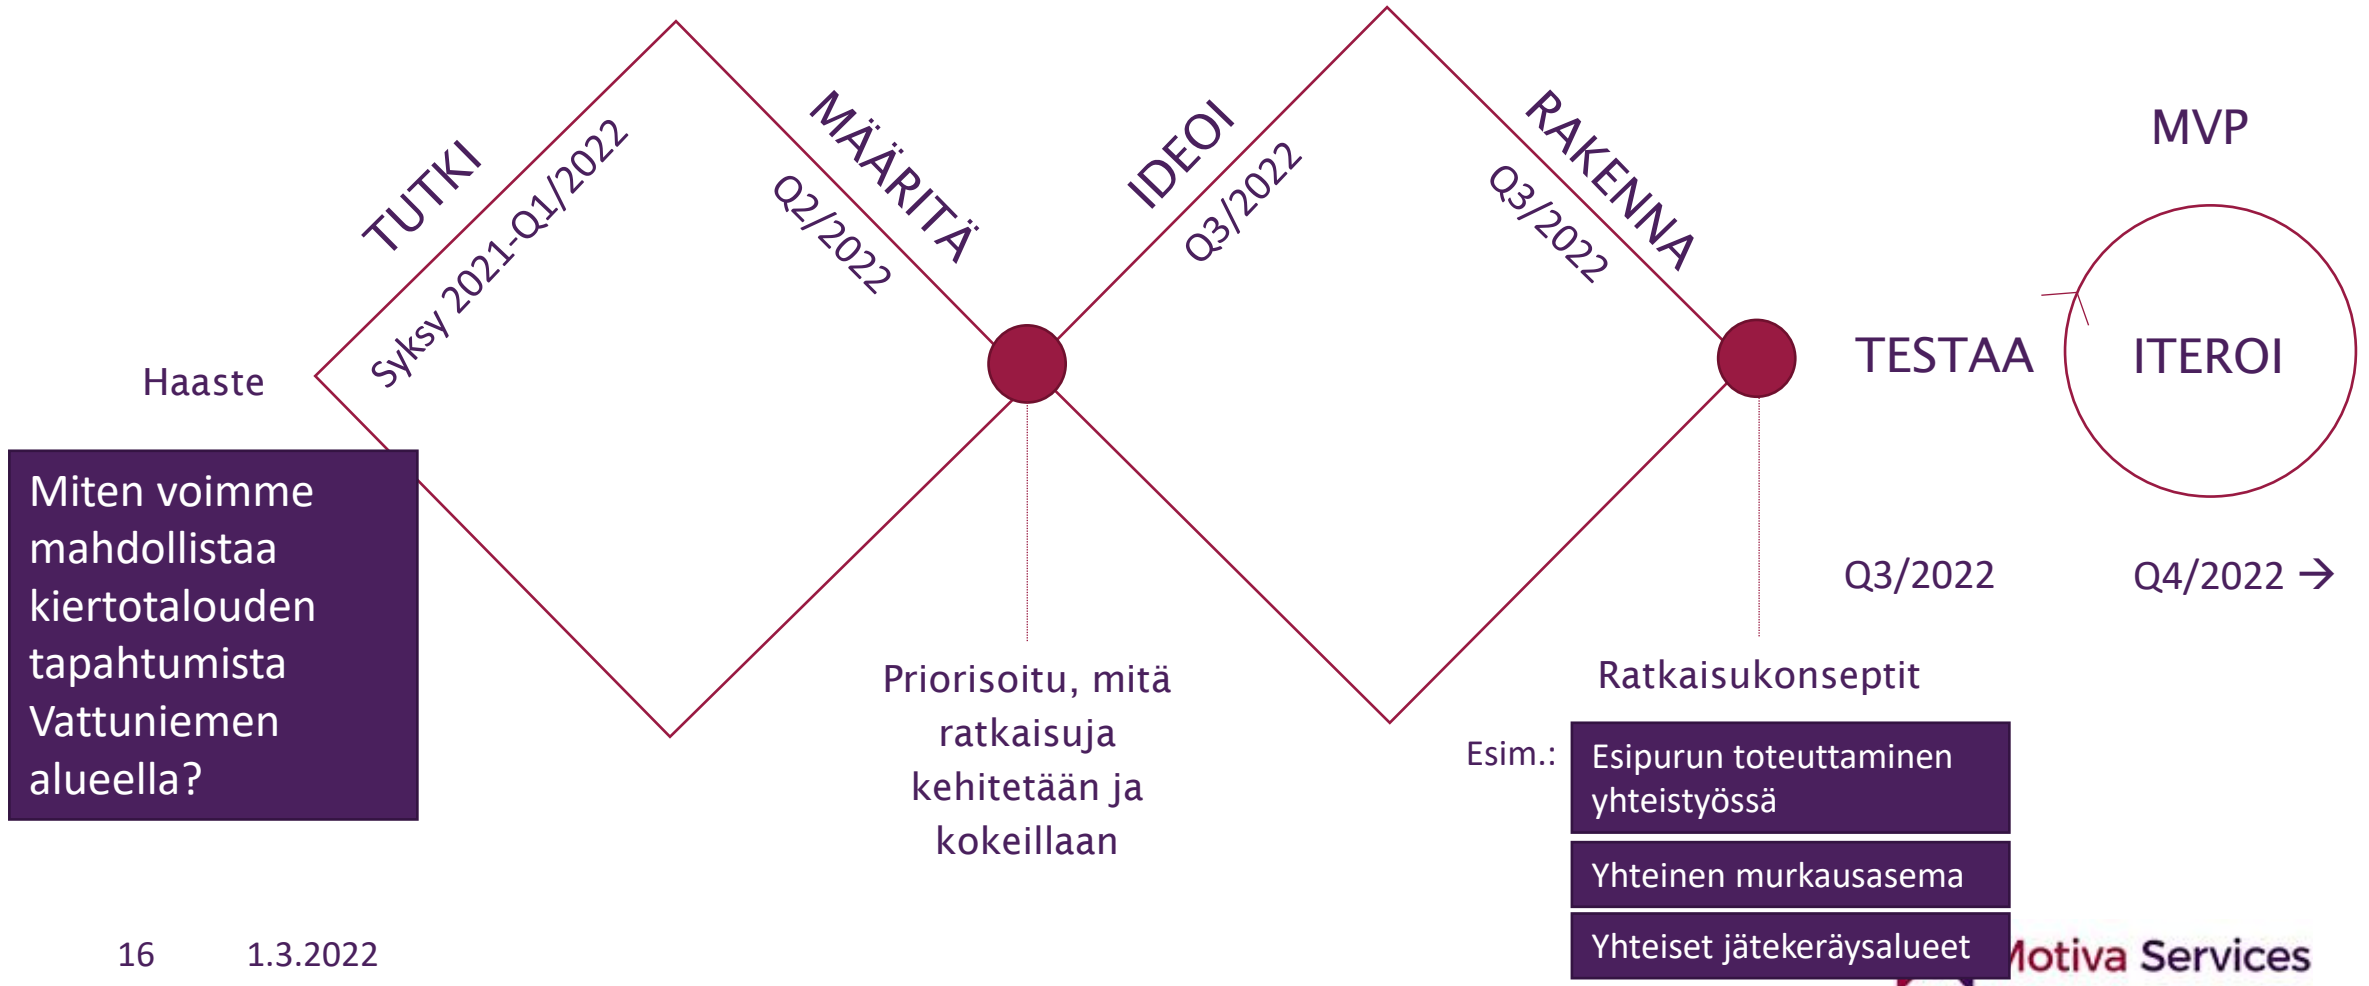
TUTKI

Syksy 2021-Q1/2022

MÄÄRITÄ

Q2/2022

IDEOI

Q3/2022

RAKENNA

Q3/2022

MVP

Haaste

TESTAA

ITEROI

Miten voimme mahdollistaa kiertotalouden tapahtumista Vattuniemen alueella?

Q3/2022

Q4/2022 →

Priorisoitu, mitä ratkaisuja kehitetään ja kokeillaan

Ratkaisukonseptit

Esim.:

Esipurun toteuttaminen yhteistyössä

Yhteinen murkausasema

Yhteiset jätekeräysalueet

16

1.3.2022

Motiva Services